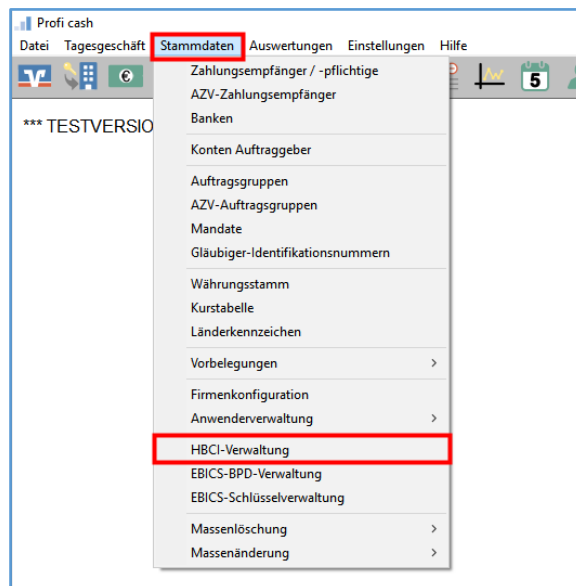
Profi cash

Datei Tagesgeschäft Stammdaten Auswertungen Einstellungen Hilfe

*** TESTVERSIO

Zahlungsempfänger / -pflichtige
AZV-Zahlungsempfänger
Banken

Konten Auftraggeber

Auftragsgruppen
AZV-Auftragsgruppen
Mandate
Gläubiger-Identifikationsnummern

Währungsstamm
Kurstabelle
Länderkennzeichen

Vorbelegungen >

Firmenkonfiguration
Anwenderverwaltung >

HBCI-Verwaltung
EBICS-BPD-Verwaltung
EBICS-Schlüsselverwaltung

Massenlöschung >
Massenänderung >

5